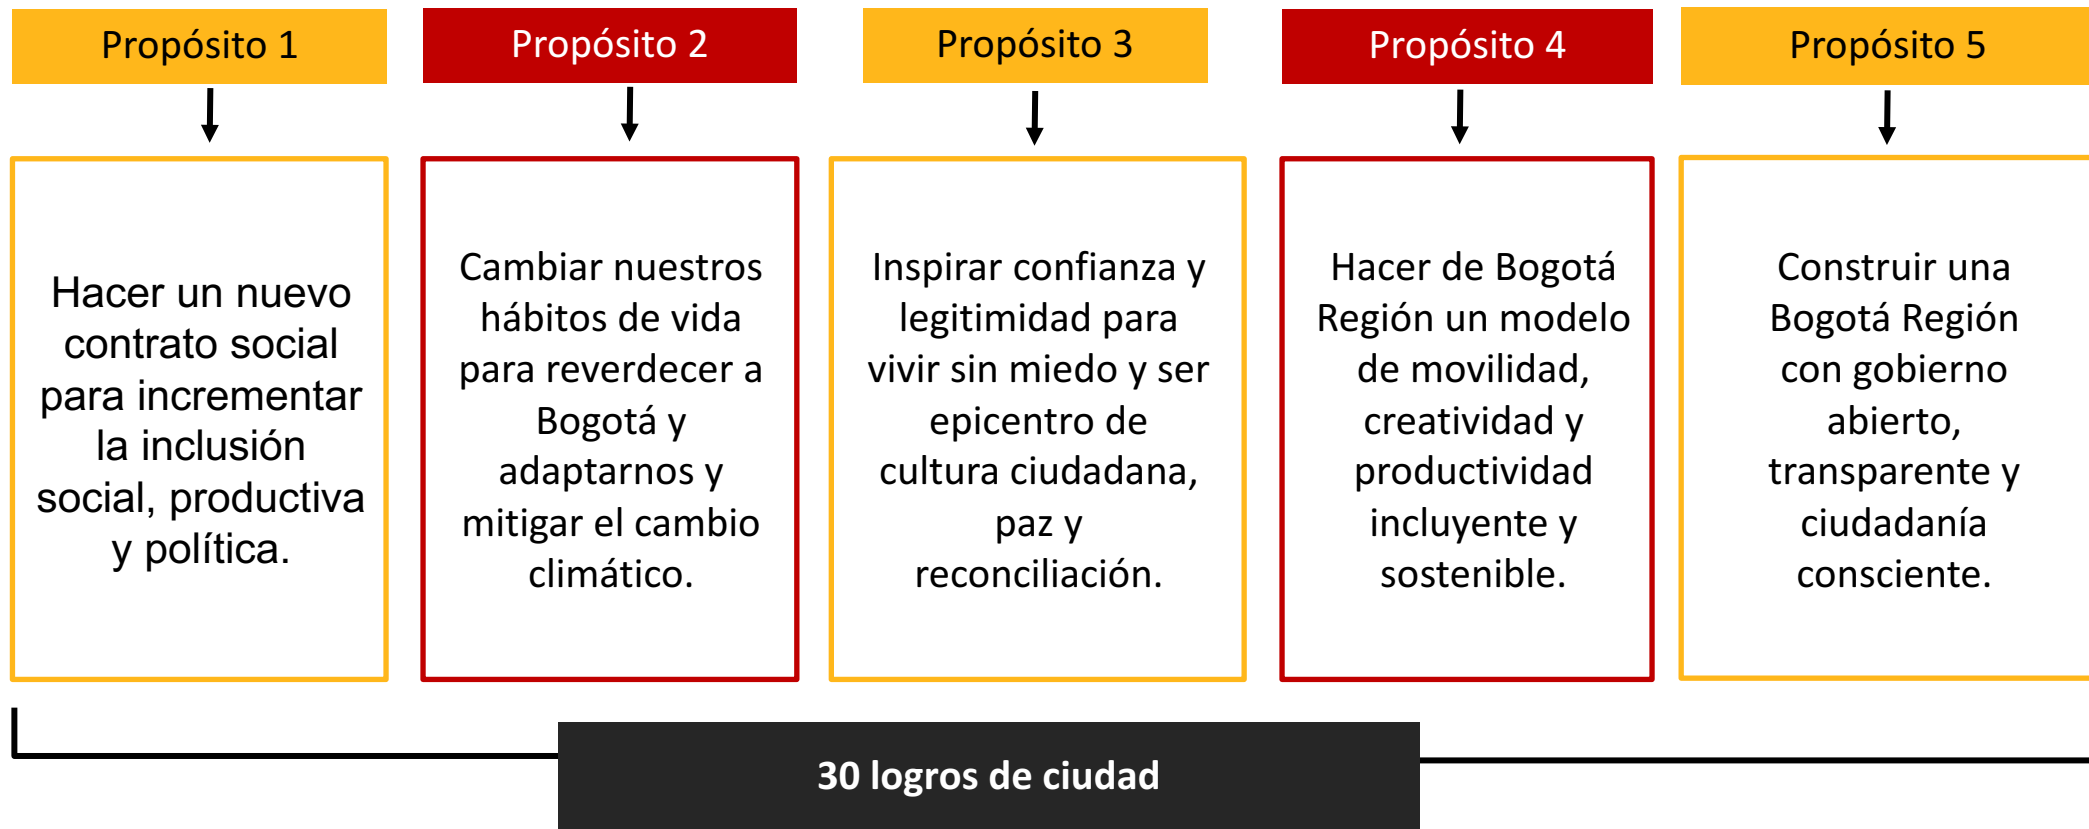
Propósito 1

Hacer un nuevo contrato social para incrementar la inclusión social, productiva y política.

Propósito 2

Cambiar nuestros hábitos de vida para reverdecer a Bogotá y adaptarnos y mitigar el cambio climático.

Propósito 3

Inspirar confianza y legitimidad para vivir sin miedo y ser epicentro de cultura ciudadana, paz y reconciliación.

Propósito 4

Hacer de Bogotá Región un modelo de movilidad, creatividad y productividad incluyente y sostenible.

Propósito 5

Construir una Bogotá Región con gobierno abierto, transparente y ciudadanía consciente.

30 logros de ciudad